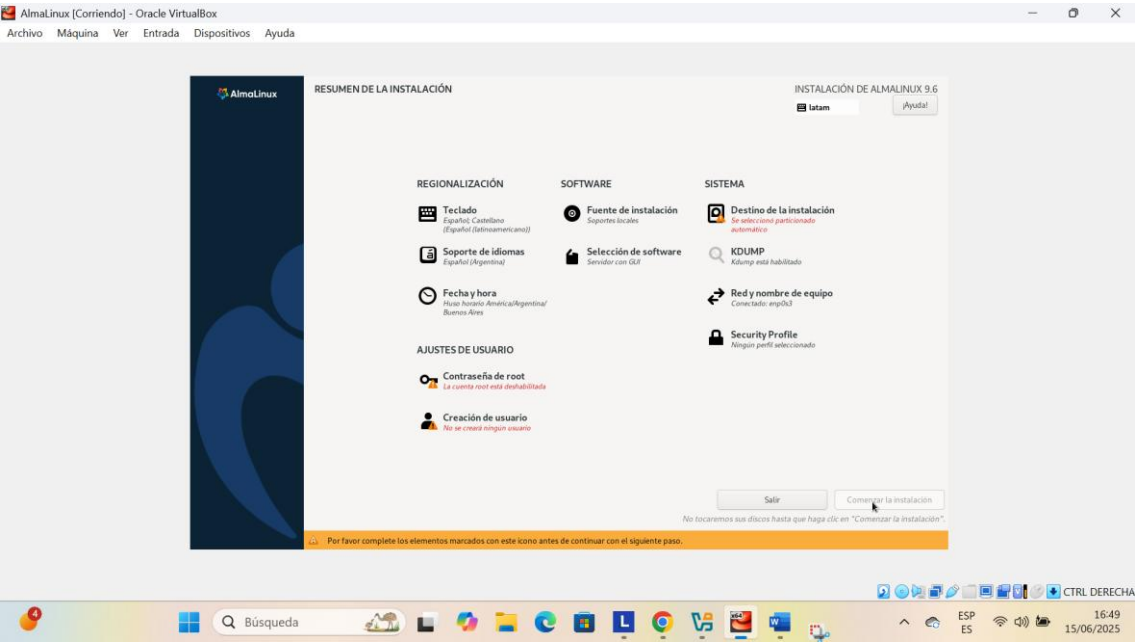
AlmaLinux [Corriendo] - Oracle VirtualBox
Archivo Máquina Ver Entrada Dispositivos Ayuda

AlmaLinux

RESUMEN DE LA INSTALACIÓN

INSTALACIÓN DE ALMALINUX 9.6
latam
¡Ayuda!

REGIONALIZACIÓN

Teclado
Español; Castellano (Español (latinoamericano))

Soporte de idiomas
Español (Argentina)

Fecha y hora
Huso horario América/Argentina/Buenos Aires

SOFTWARE

Fuente de instalación
Soportes locales

Selección de software
Servidor con GUI

SISTEMA

Destino de la instalación
Se seleccionó particionado automático

KDUMP
Kdump está habilitado

Red y nombre de equipo
Conectado: enp0s3

Security Profile
Ningún perfil seleccionado

AJUSTES DE USUARIO

Contraseña de root
La cuenta root está deshabilitada

Creación de usuario
No se creará ningún usuario

Salir
Comenzar la instalación
No tocaremos sus discos hasta que haga clic en "Comenzar la instalación".

Por favor complete los elementos marcados con este icono antes de continuar con el siguiente paso.

CTRL DERECHA

4
Búsqueda
ESP ES
16:49
15/06/2025